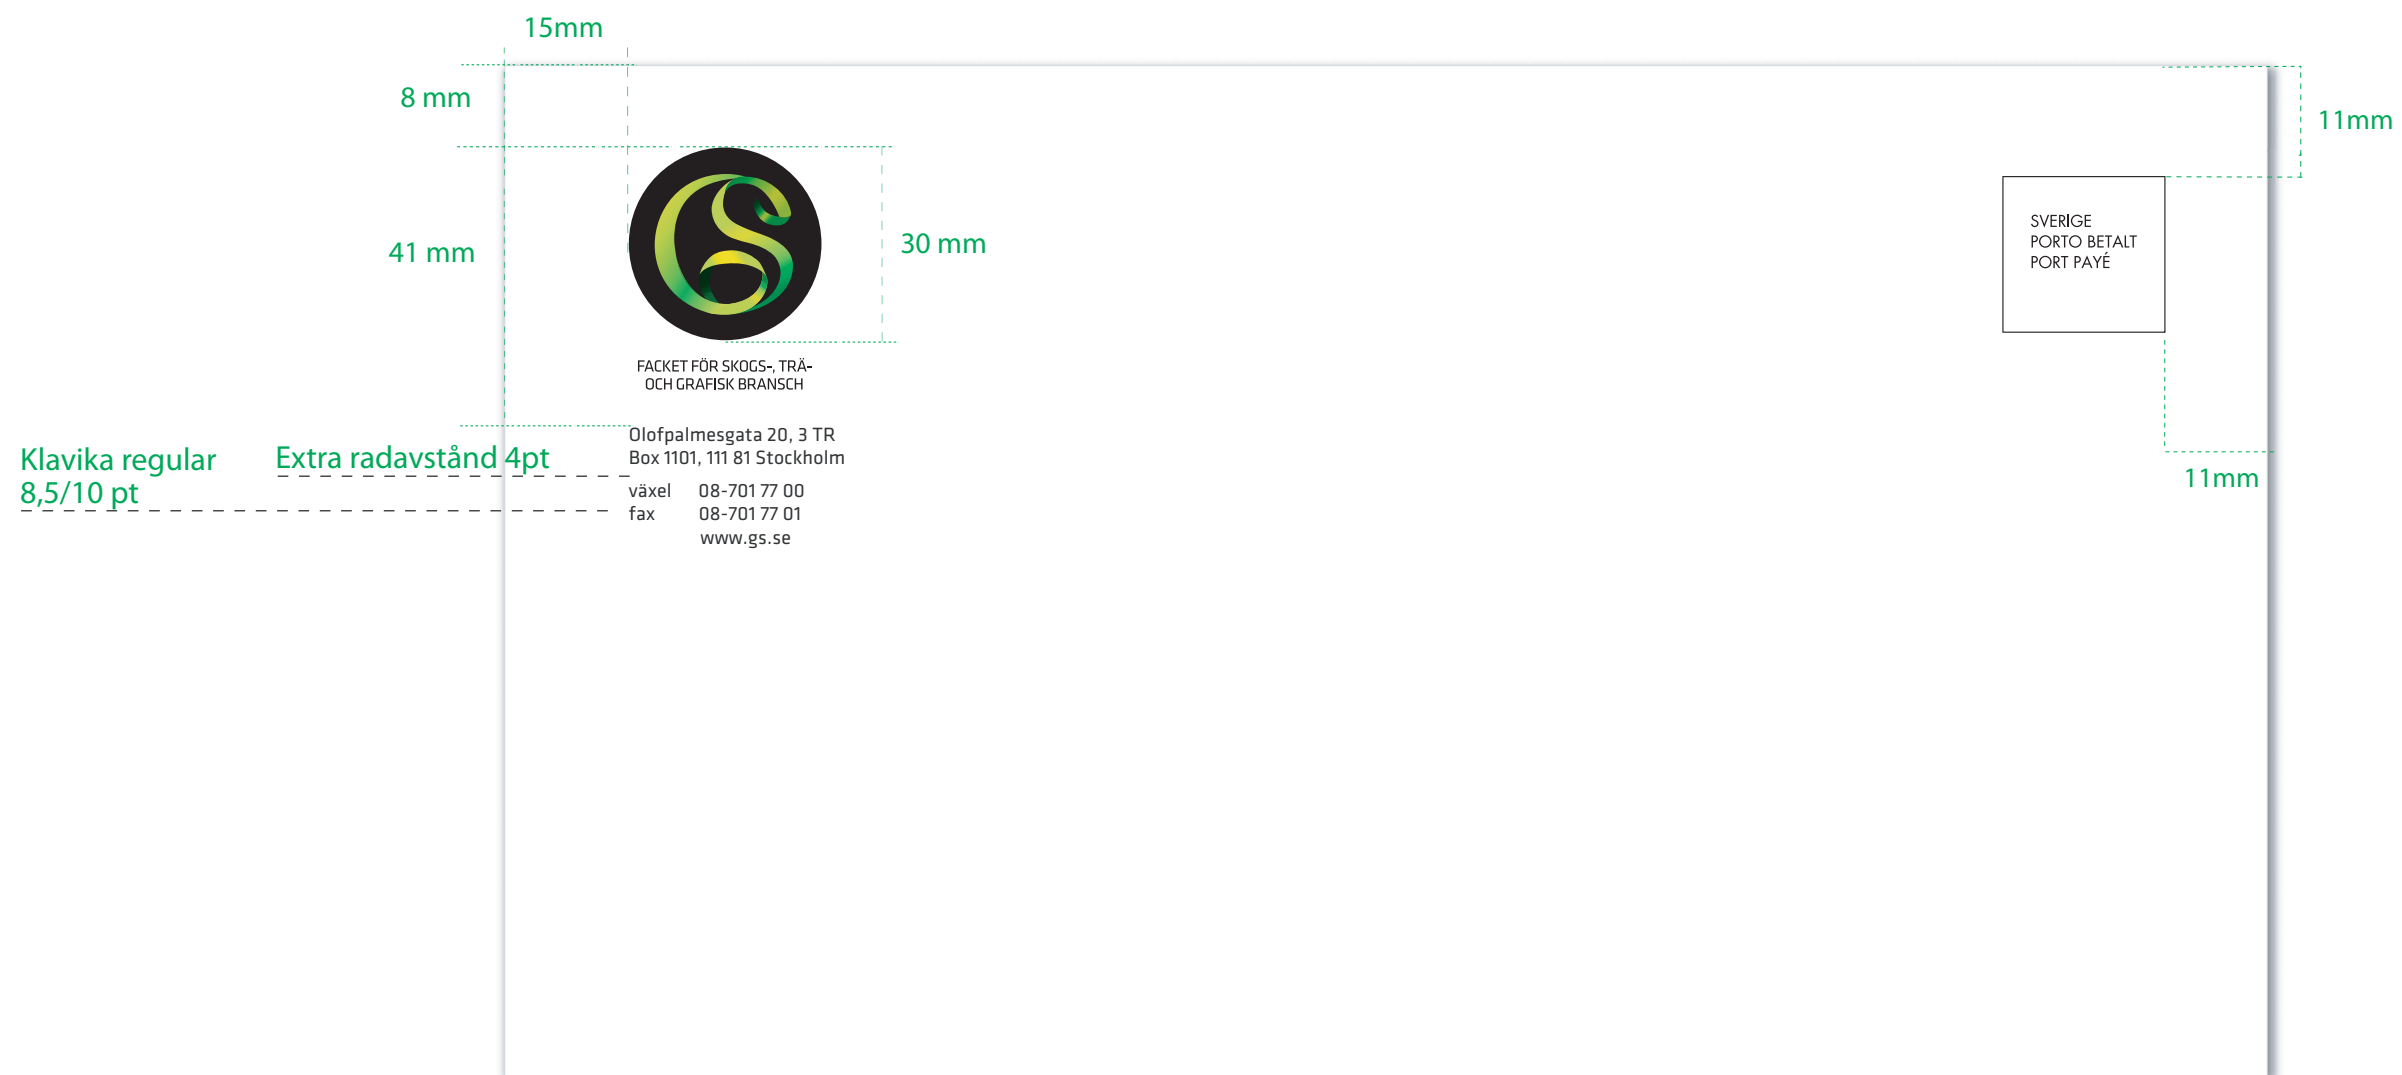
15mm

8 mm

41 mm

30 mm

11mm

SVERIGE
PORTO BETALT
PORT PAYÉ

FACKET FÖR SKOGS-, TRÄ-
OCH GRAFISK BRANSCH

Klavika regular
8,5/10 pt

Extra radavstånd 4pt

Olofpalmesgata 20, 3 TR
Box 1101, 111 81 Stockholm

| växel | 08-701 77 00 |
|---|---|
| fax | 08-701 77 01 |
| | www.gs.se |

11mm